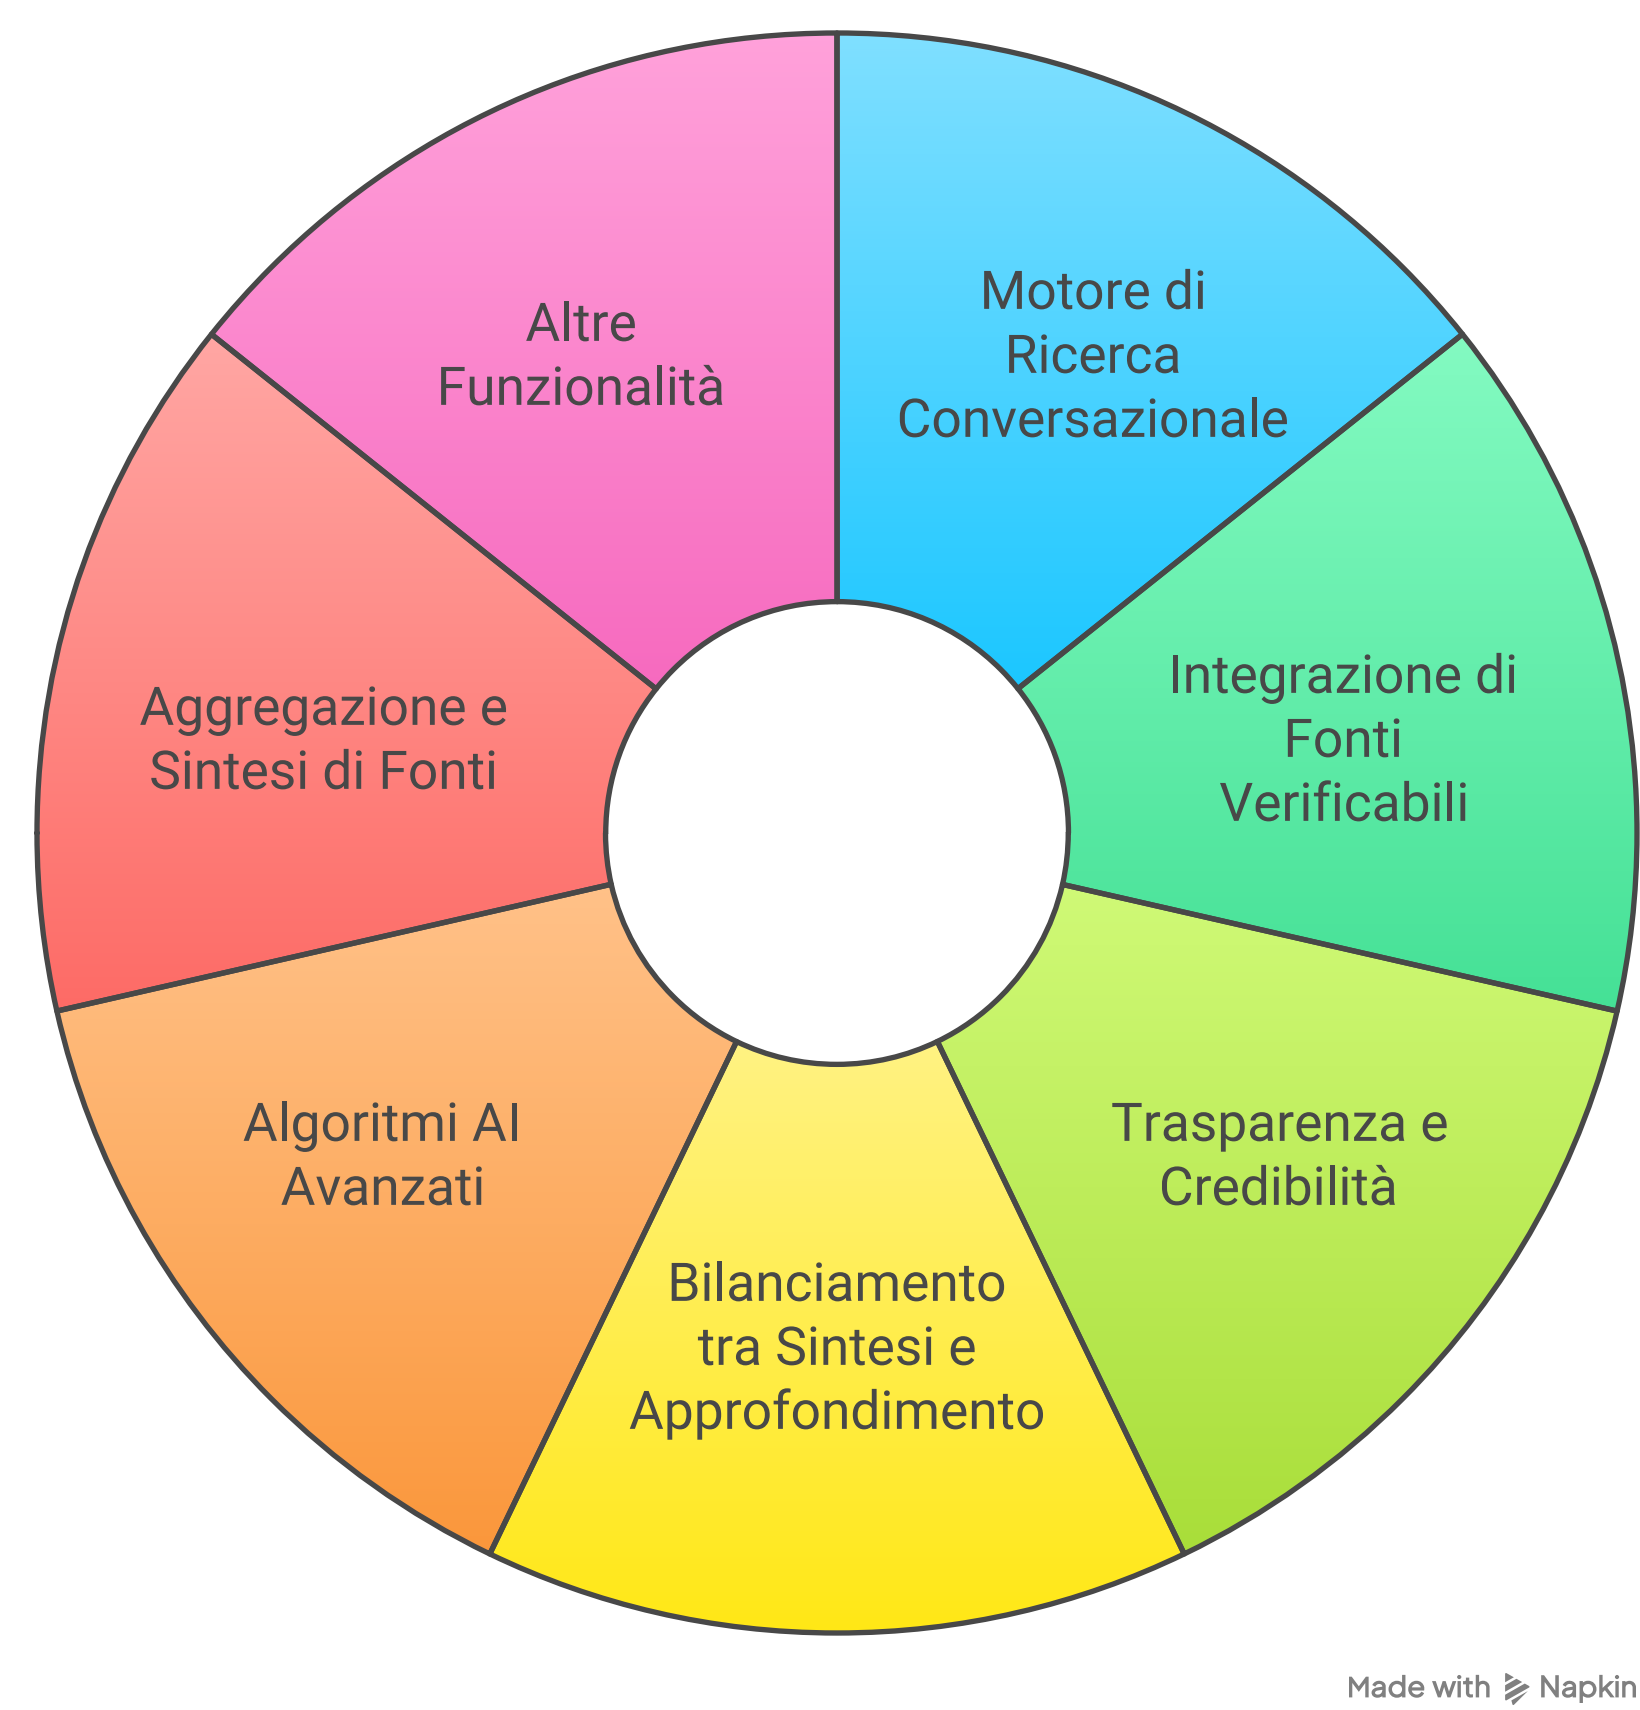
Motore di Ricerca Conversazionale

Integrazione di Fonti Verificabili

Trasparenza e Credibilità

Bilanciamento tra Sintesi e Approfondimento

Algoritmi AI Avanzati

Aggregazione e Sintesi di Fonti

Altre Funzionalità

Made with Napkin